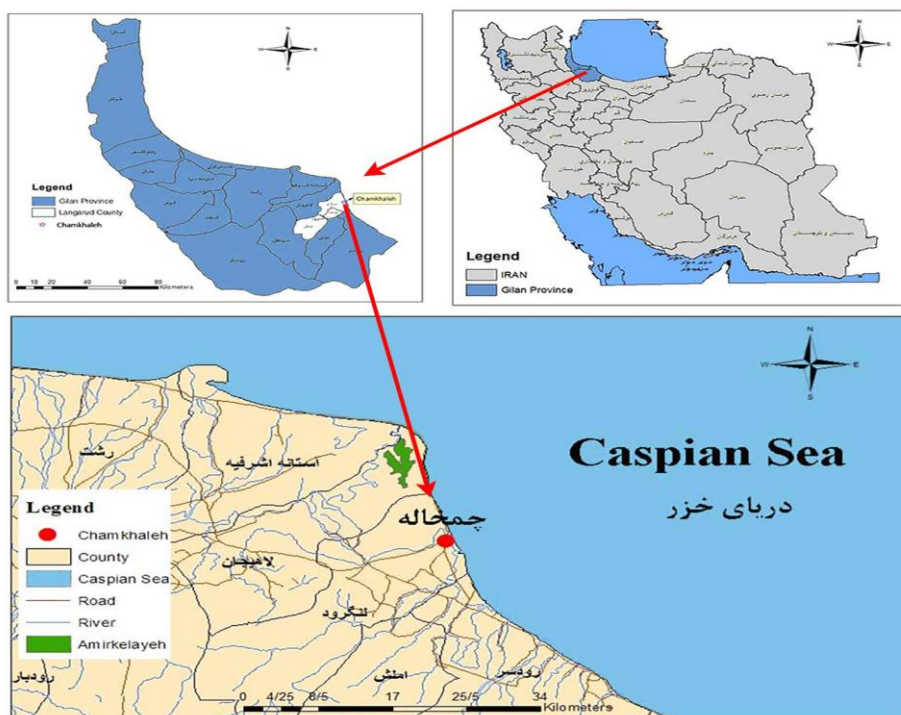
Legend
Gilan Province
Langarud County
Chamkhaleh

Chamkhaleh

0 10 20 40 60 80 Kilometers

Legend
IRAN
Gilan Province

Caspian Sea
دریای خزر

رشت
آستانه اشرفیه
چمخاله
لاهیجان
لنگرود
رودسر
املش
رودبار

Legend
Chamkhaleh
County
Caspian Sea
Road
River
Amirkelayeh

0 4/25 8/5 17 25/5 34 Kilometers